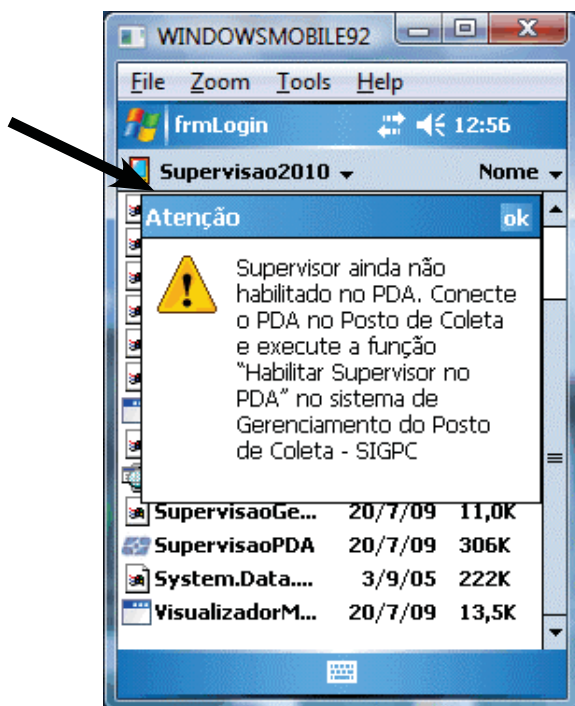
WINDOWSMOBILE92

File Zoom Tools Help

frmLogin 12:56

Supervisao2010 Nome

Atenção ok

Supervisor ainda não habilitado no PDA. Conecte o PDA no Posto de Coleta e execute a função "Habilitar Supervisor no PDA" no sistema de Gerenciamento do Posto de Coleta - SIGPC

| SupervisaoGe... | 20/7/09 | 11,0K |
|---|---|---|
| SupervisaoPDA | 20/7/09 | 306K |
| System.Data.... | 3/9/05 | 222K |
| VisualizadorM... | 20/7/09 | 13,5K |